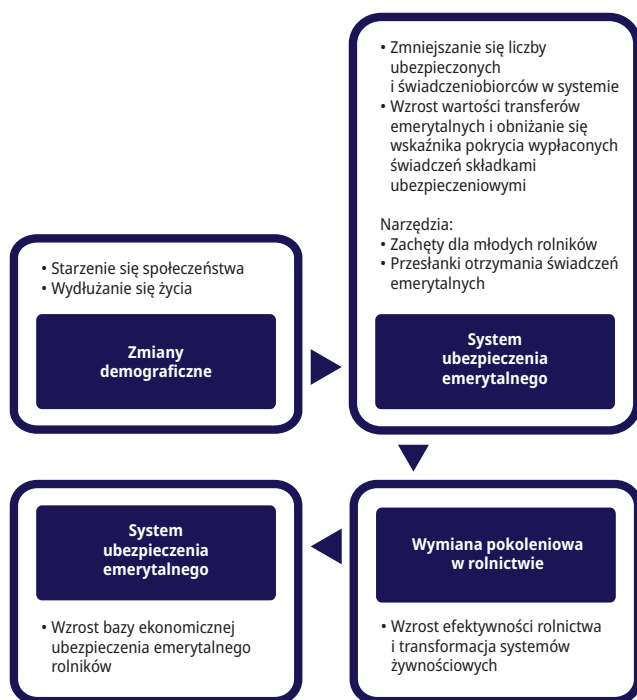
• Starzenie się społeczeństwa
• Wydłużanie się życia

Zmiany demograficzne

• Zmniejszanie się liczby ubezpieczonych i świadczeniobiorców w systemie
• Wzrost wartości transferów emerytalnych i obniżanie się wskaźnika pokrycia wypłaconych świadczeń składkami ubezpieczeniowymi

Narzędzia:
• Zachęty dla młodych rolników
• Przesłanki otrzymania świadczeń emerytalnych

System ubezpieczenia emerytalnego

Wymiana pokoleniowa w rolnictwie

• Wzrost efektywności rolnictwa i transformacja systemów żywnościowych

System ubezpieczenia emerytalnego

• Wzrost bazy ekonomicznej ubezpieczenia emerytalnego rolników